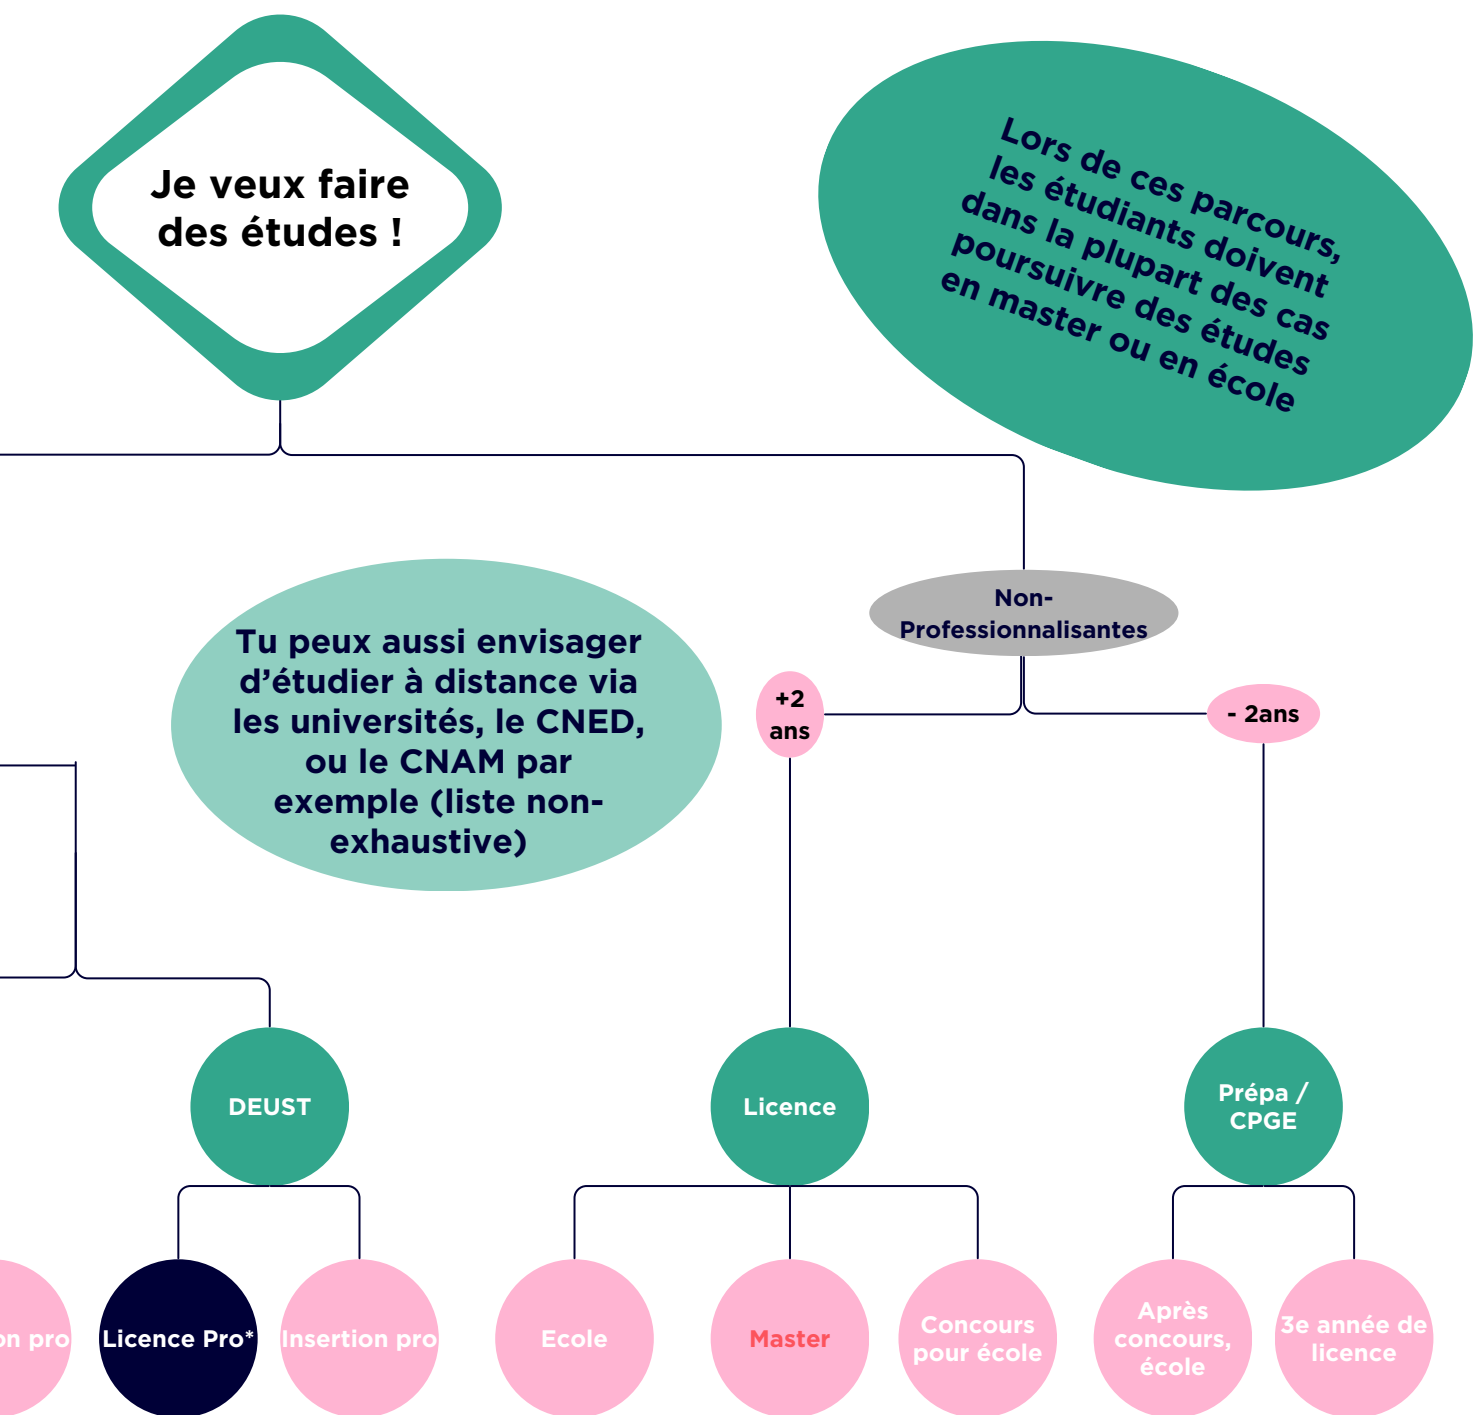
Je veux faire des études !

Lors de ces parcours, les étudiants doivent dans la plupart des cas poursuivre des études en master ou en école

Non-Professionnalisantes

Tu peux aussi envisager d'étudier à distance via les universités, le CNED, ou le CNAM par exemple (liste non-exhaustive)

+2 ans

- 2ans

DEUST

Licence

Prépa / CPGE

on pro

Licence Pro*

Insertion pro

Ecole

Master

Concours pour école

Après concours, école

3e année de licence